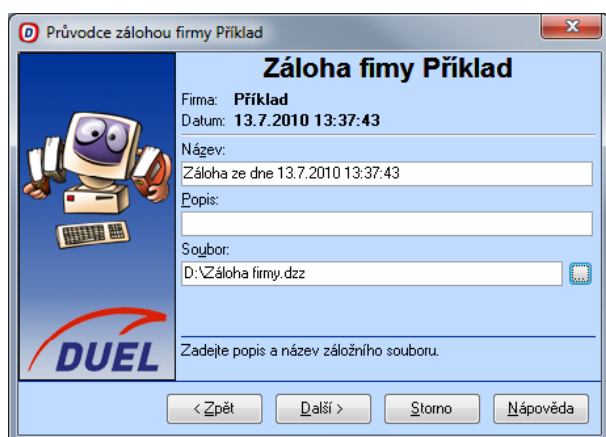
Průvodce zálohou firmy Příklad

Záloha fimy Příklad

Firma: Příklad
Datum: 13.7.2010 13:37:43

Název:
Záloha ze dne 13.7.2010 13:37:43

Popis:

Soubor:
D:\Záloha firmy.dzz

DUEL

Zadejte popis a název záložního souboru.

< Zpět
Další >
Storno
Nápověda